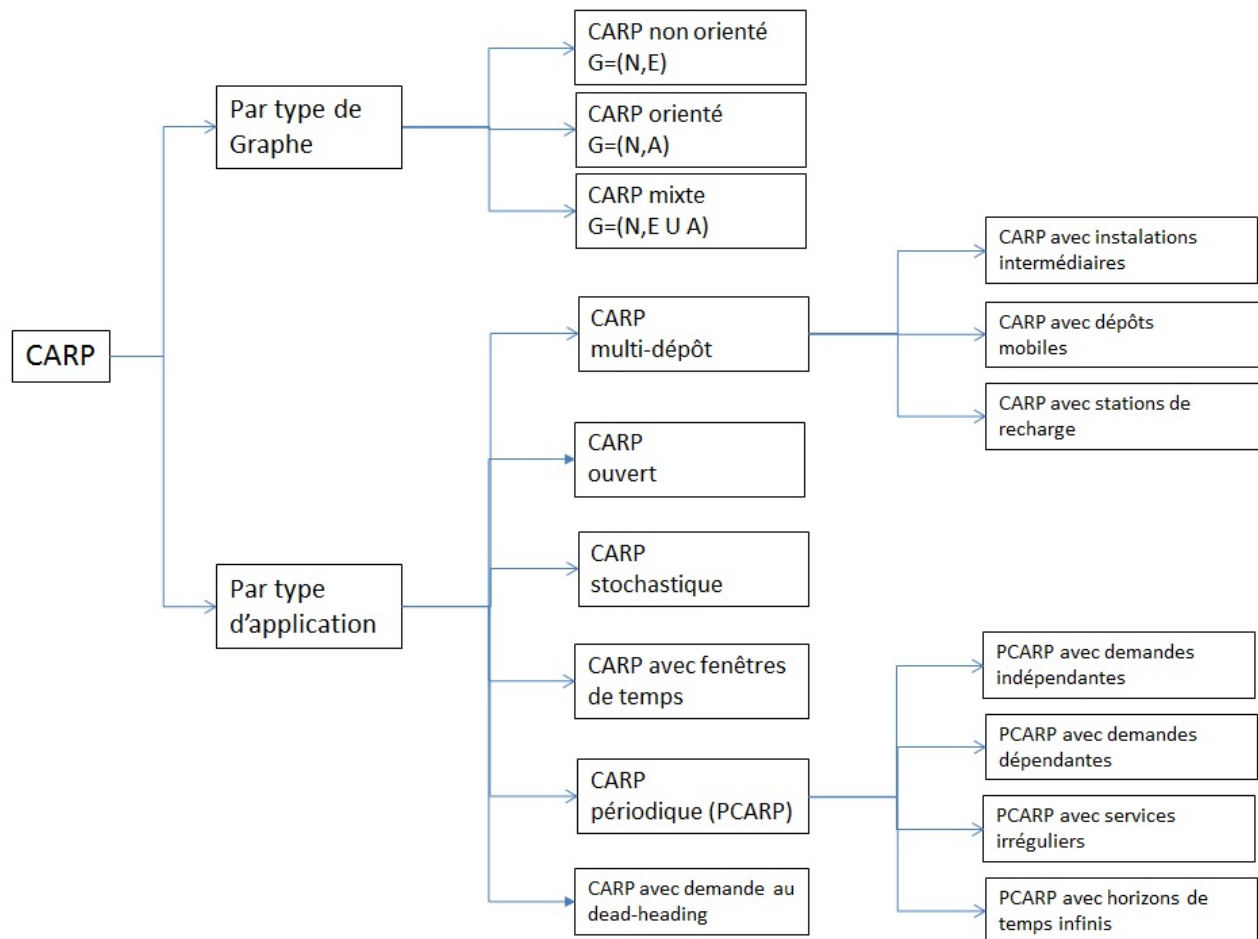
CARP

Par type de Graphe

CARP non orienté G=(N,E)

CARP orienté G=(N,A)

CARP mixte G=(N,E U A)

Par type d'application

CARP multi-dépôt

CARP avec instalations intermédiaires

CARP avec dépôts mobiles

CARP avec stations de recharge

CARP ouvert

CARP stochastique

CARP avec fenêtres de temps

CARP périodique (PCARP)

PCARP avec demandes indépendantes

PCARP avec demandes dépendantes

PCARP avec services irréguliers

PCARP avec horizons de temps infinis

CARP avec demande au dead-heading